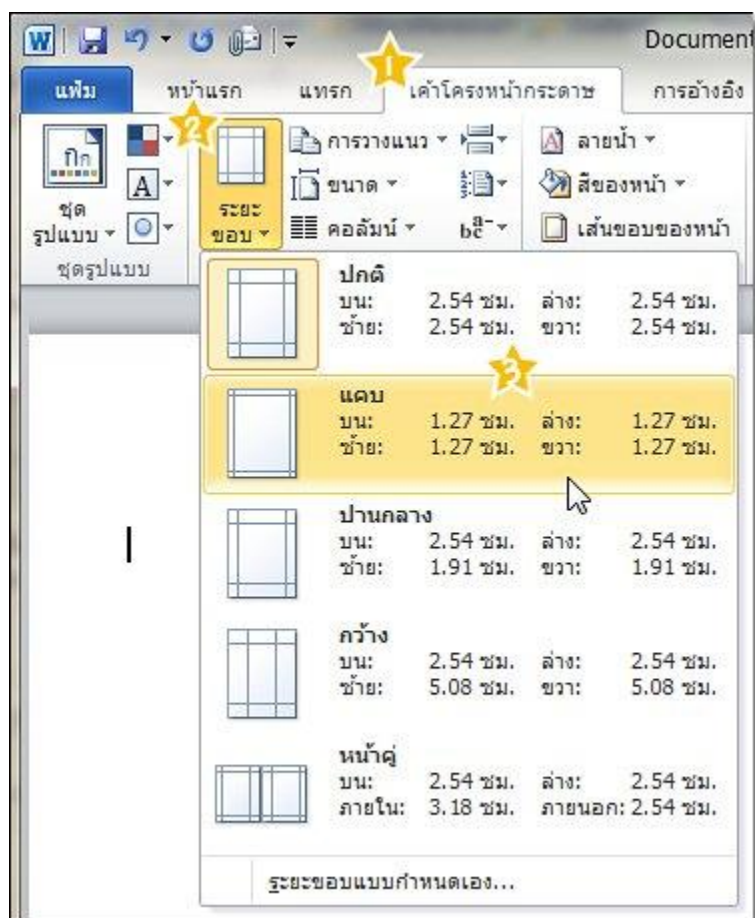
Document

แฟ้ม หน้าแรก แทรก เค้าโครงหน้ากระดาษ การอ้างอิง

1 2 3

ชุดรูปแบบ
ชุดรูปแบบ

ระยะขอบ
การวางแนว
ขนาด
คอลัมน์
ลายน้ำ
สีของหน้า
เส้นขอบของหน้า

ปกติ
บน: 2.54 ซม. ล่าง: 2.54 ซม.
ซ้าย: 2.54 ซม. ขวา: 2.54 ซม.

แคบ
บน: 1.27 ซม. ล่าง: 1.27 ซม.
ซ้าย: 1.27 ซม. ขวา: 1.27 ซม.

ปานกลาง
บน: 2.54 ซม. ล่าง: 2.54 ซม.
ซ้าย: 1.91 ซม. ขวา: 1.91 ซม.

กว้าง
บน: 2.54 ซม. ล่าง: 2.54 ซม.
ซ้าย: 5.08 ซม. ขวา: 5.08 ซม.

หน้าคู่
บน: 2.54 ซม. ล่าง: 2.54 ซม.
ภายใน: 3.18 ซม. ภายนอก: 2.54 ซม.

ระยะขอบแบบกำหนดเอง...